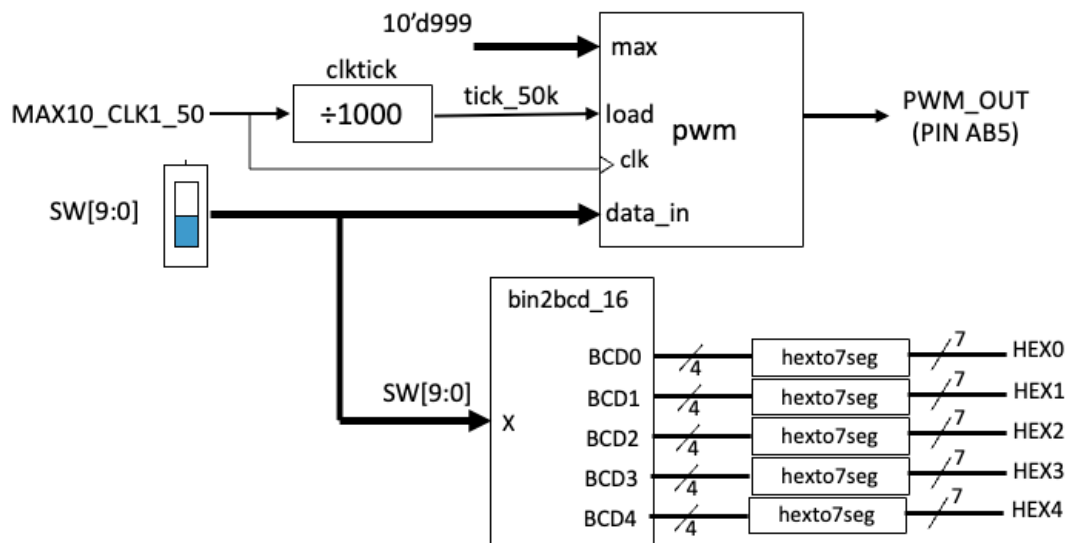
10'd999

max

clktick

MAX10_CLK1_50

÷1000

tick_50k

load

pwm

PWM_OUT
(PIN AB5)

clk

SW[9:0]

data_in

bin2bcd_16

BCD0

4

hexto7seg

7

HEX0

BCD1

4

hexto7seg

7

HEX1

SW[9:0]

X

BCD2

4

hexto7seg

7

HEX2

BCD3

4

hexto7seg

7

HEX3

BCD4

4

hexto7seg

7

HEX4